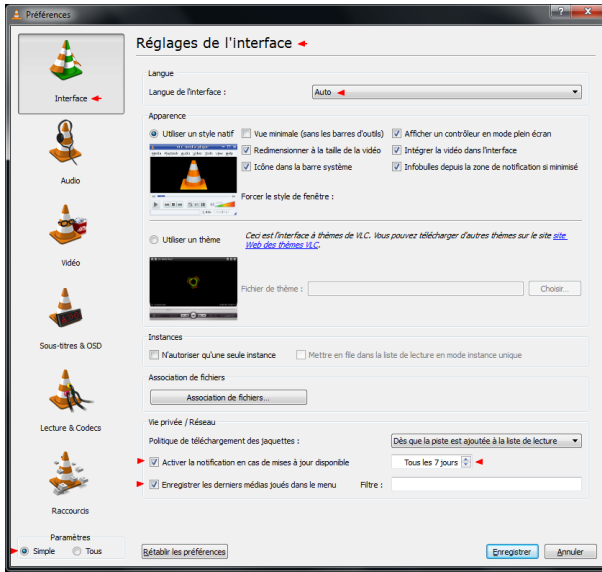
Préférences

Interface

Audio

Vidéo

Sous-titres & OSD

Lecture & Codecs

Raccourcis

Paramètres
Simple
Tous

Réglages de l'interface

Langue
Langue de l'interface : Auto

Apparence
Utiliser un style natif
Vue minimale (sans les barres d'outils)
Redimensionner à la taille de la vidéo
Icône dans la barre système
Afficher un contrôleur en mode plein écran
Intégrer la vidéo dans l'interface
Infobulles depuis la zone de notification si minimisé
Forcer le style de fenêtre :

Utiliser un thème
Ceci est l'interface à thèmes de VLC. Vous pouvez télécharger d'autres thèmes sur le site site Web des thèmes VLC.
Fichier de thème :
Choisir...

Instances
N'autoriser qu'une seule instance
Mettre en file dans la liste de lecture en mode instance unique

Association de fichiers
Association de fichiers...

Vie privée / Réseau
Politique de téléchargement des jaquettes :
Dès que la piste est ajoutée à la liste de lecture
Activer la notification en cas de mises à jour disponible
Tous les 7 jours
Enregistrer les derniers médias joués dans le menu
Filtre :

Rétablir les préférences
Enregistrer
Annuler